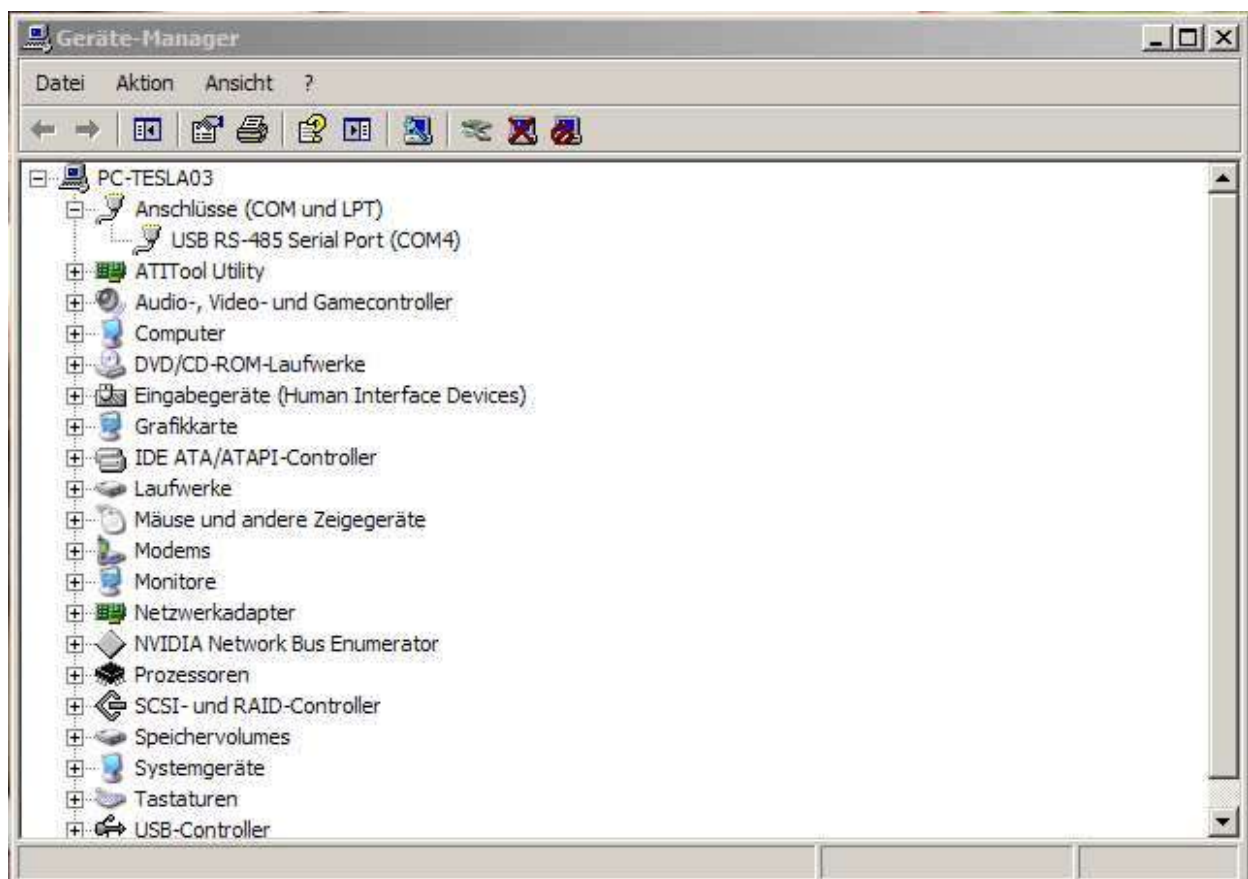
Geräte-Manager

Datei Aktion Ansicht ?

PC-TESLA03
Anschlüsse (COM und LPT)
USB RS-485 Serial Port (COM4)
ATITool Utility
Audio-, Video- und Gamecontroller
Computer
DVD/CD-ROM-Laufwerke
Eingabegeräte (Human Interface Devices)
Grafikkarte
IDE ATA/ATAPI-Controller
Laufwerke
Mäuse und andere Zeigegeräte
Modems
Monitore
Netzwerkadapter
NVIDIA Network Bus Enumerator
Prozessoren
SCSI- und RAID-Controller
Speichervolumes
Systemgeräte
Tastaturen
USB-Controller